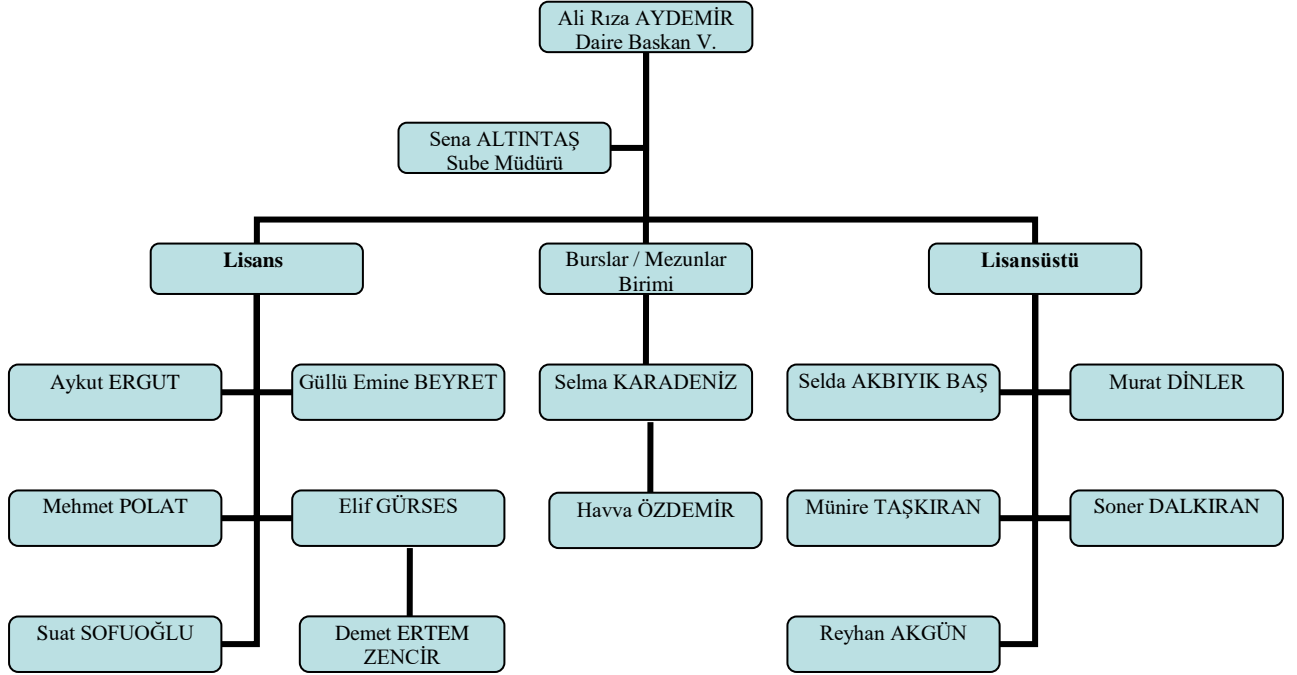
Ali Rıza AYDEMİR
Daire Baskan V.

Sena ALTINTAŞ
Sube Müdürü

**Lisans**

Burslar / Mezunlar Birimi

**Lisansüstü**

Aykut ERGUT

Güllü Emine BEYRET

Selma KARADENİZ

Selda AKBIYIK BAŞ

Murat DİNLER

Mehmet POLAT

Elif GÜRSES

Havva ÖZDEMİR

Münire TAŞKIRAN

Soner DALKIRAN

Suat SOFUOĞLU

Demet ERTEM ZENCİR

Reyhan AKGÜN